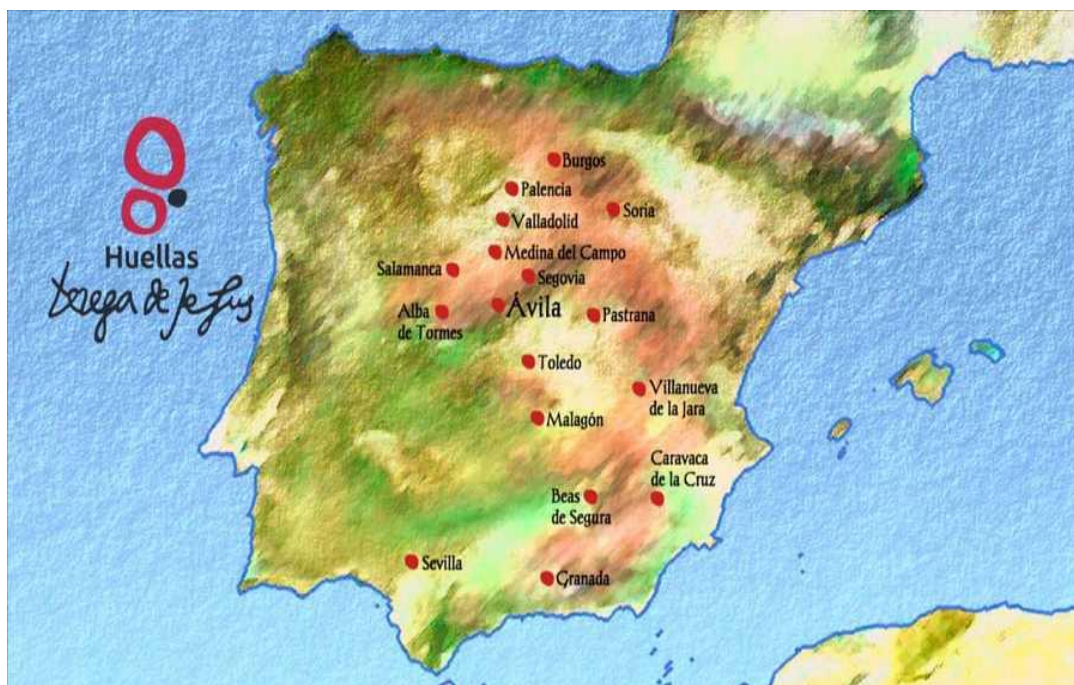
Huellas
Tereza de Jesus

Burgos
Palencia
Soria
Valladolid
Medina del Campo
Salamanca
Segovia
Alba de Tormes
Ávila
Pastrana
Toledo
Villanueva de la Jara
Malagón
Caravaca de la Cruz
Beas de Segura
Sevilla
Granada